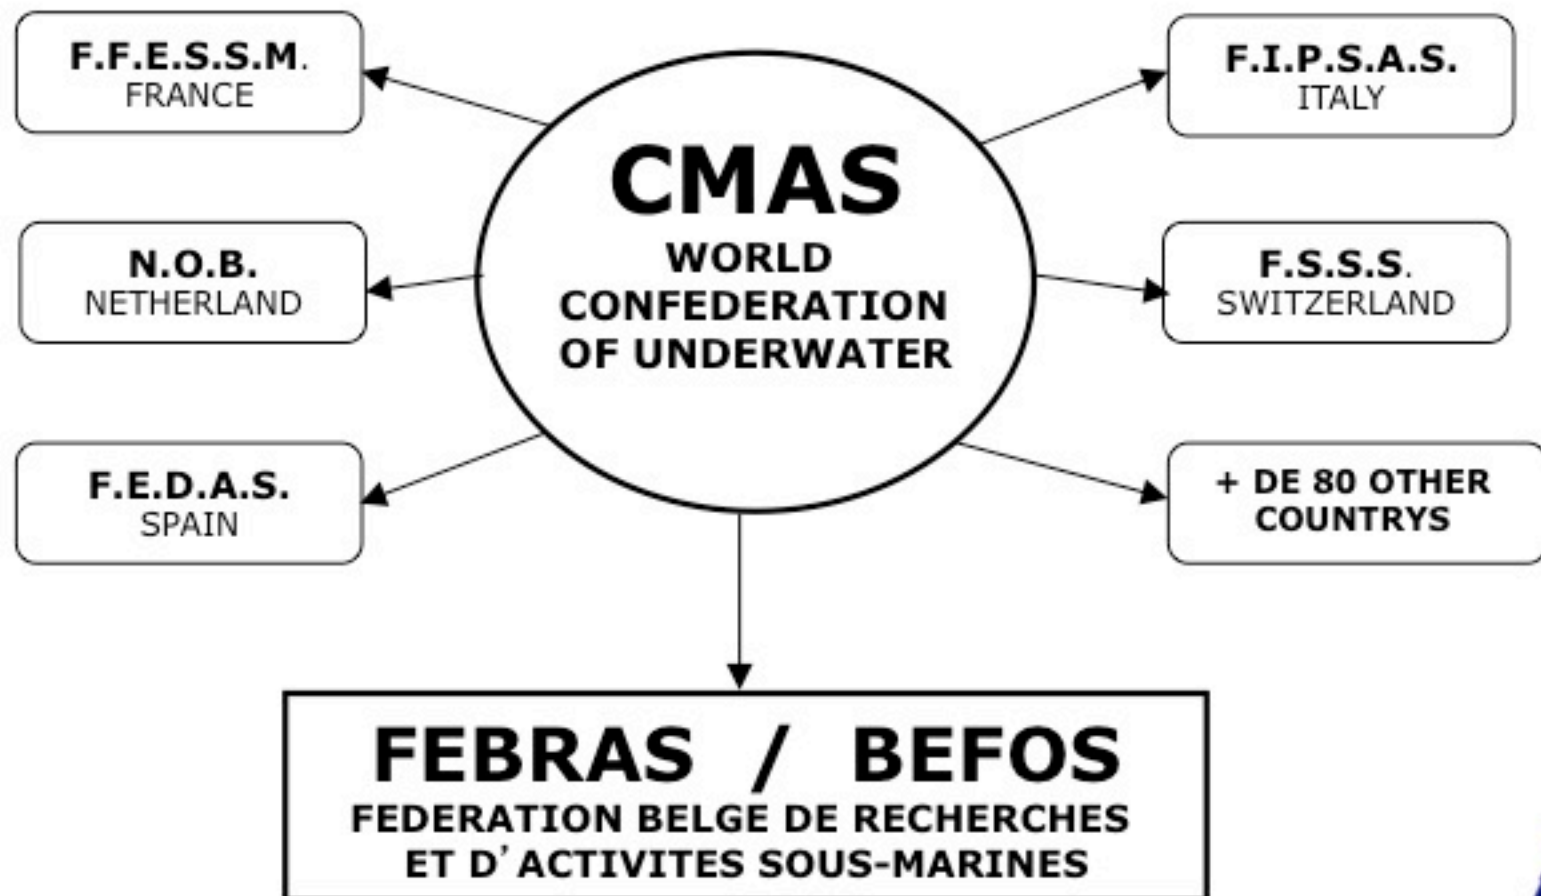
F.F.E.S.S.M.
FRANCE

CMAS
WORLD CONFEDERATION OF UNDERWATER

F.I.P.S.A.S.
ITALY

N.O.B.
NETHERLAND

F.S.S.S.
SWITZERLAND

F.E.D.A.S.
SPAIN

+ DE 80 OTHER COUNTRYS

FEBRAS / BEFOS
FEDERATION BELGE DE RECHERCHES ET D'ACTIVITES SOUS-MARINES